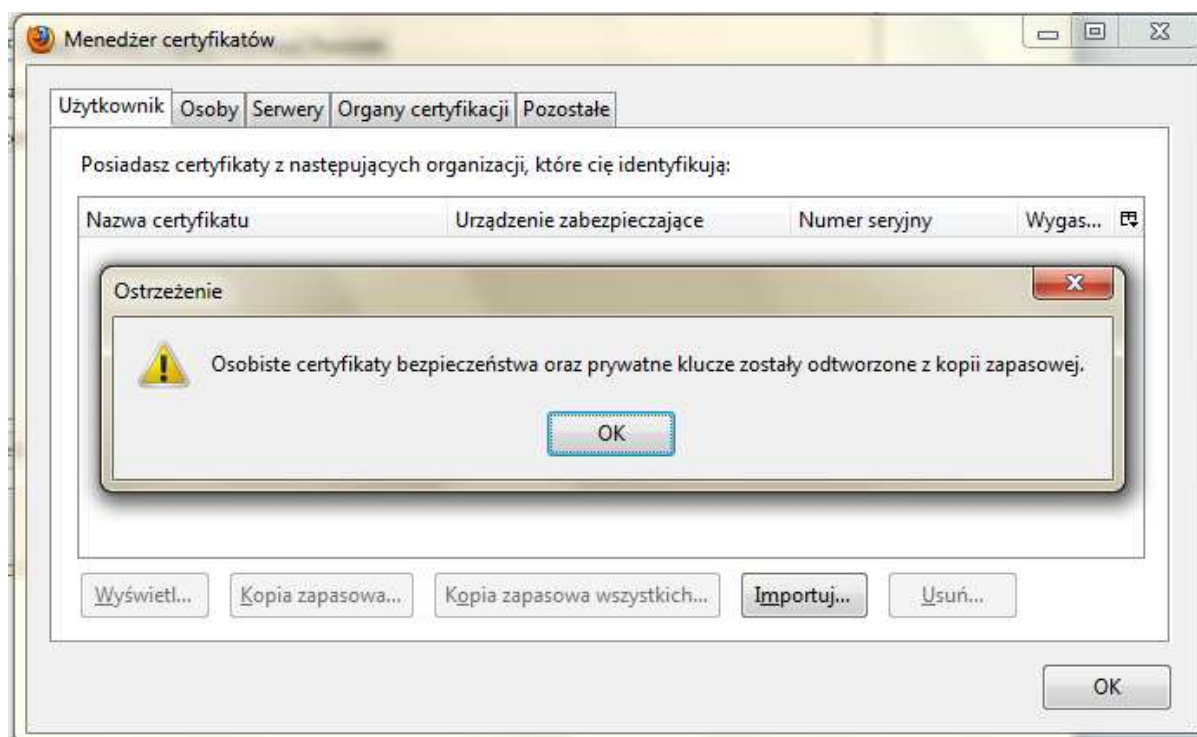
Menedżer certyfikatów

Użytkownik | Osoby | Serwery | Organy certyfikacji | Pozostałe

Posiadasz certyfikaty z następujących organizacji, które cię identyfikują:

| Nazwa certyfikatu | Urządzenie zabezpieczające | Numer seryjny | Wygas... |
|---|---|---|---|

Ostrzeżenie

Osobiste certyfikaty bezpieczeństwa oraz prywatne klucze zostały odtworzone z kopii zapasowej.

OK

Wyświetl... Kopia zapasowa... Kopia zapasowa wszystkich... Importuj... Usuń...

OK